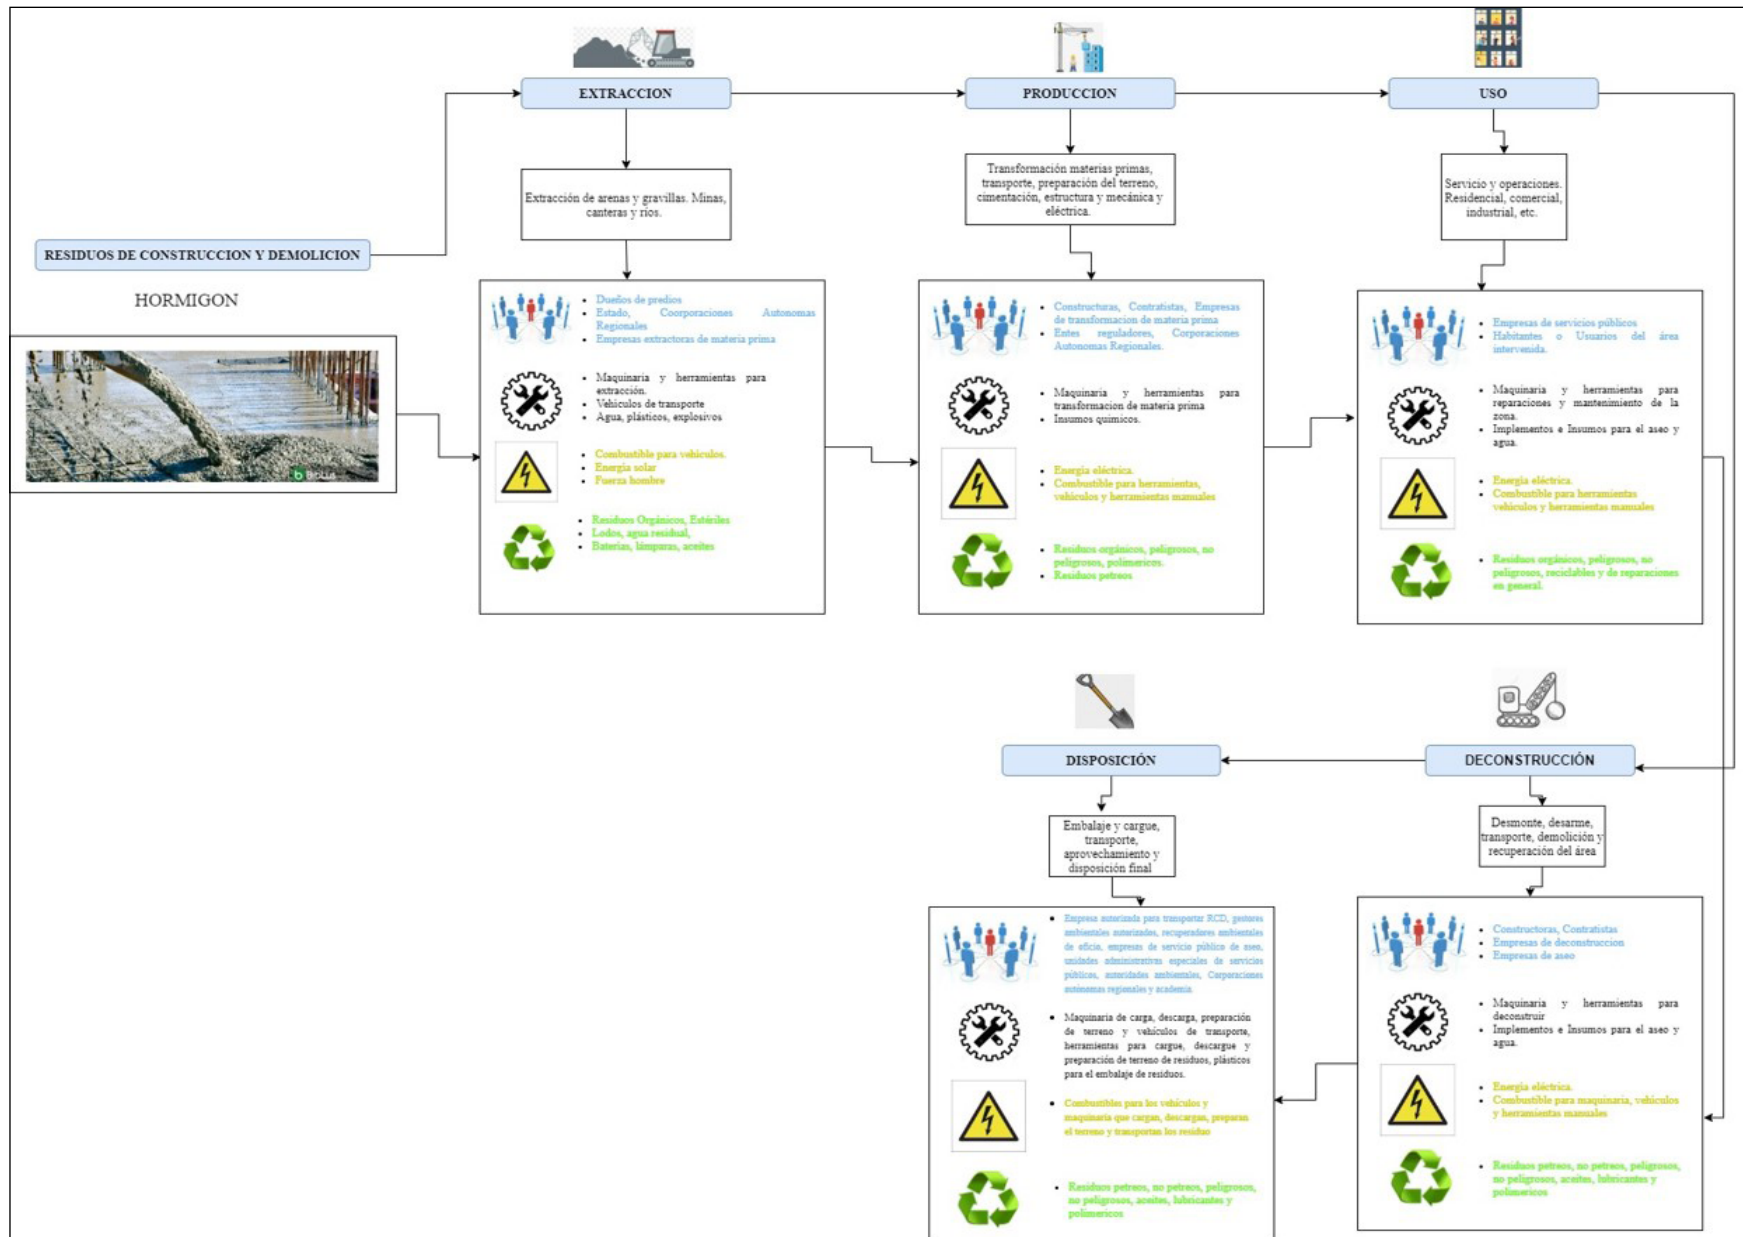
EXTRACCION

PRODUCCION

USO

RESIDUOS DE CONSTRUCCION Y DEMOLICION

HORMIGON

Extracción de arenas y gravillas. Minas, canteras y ríos.

Transformación materias primas, transporte, preparación del terreno, cimentación, estructura y mecánica y eléctrica.

Servicio y operaciones. Residencial, comercial, industrial, etc.

- Dueños de predios
- Estado, Coorporaciones Autonomas Regionales
- Empresas extractoras de materia prima

- Maquinaria y herramientas para extracción.
- Vehiculos de transporte
- Agua, plásticos, explosivos

- Combustible para vehiculos.
- Energia solar
- Fuerza hombre

- Residuos Orgánicos, Estériles
- Lodos, agua residual,
- Baterias, limparas, aceites

- Constructuras, Contratistas, Empresas de transformacion de materia prima
- Entes reguladores, Corporaciones Autonomas Regionales.

- Maquinaria y herramientas para transformacion de materia prima
- Insumos quimicos.

- Energia eléctrica.
- Combustible para herramientas, vehiculos y herramientas manuales

- Residuos orgánicos, peligrosos, no peligrosos, polimericos.
- Residuos petreos

- Empresas de servicios públicos
- Habitantes o Usuarios del área intervenida.

- Maquinaria y herramientas para reparaciones y mantenimiento de la zona.
- Implementos e Insumos para el aseo y agua.

- Energia eléctrica.
- Combustible para herramientas vehiculos y herramientas manuales

- Residuos orgánicos, peligrosos, no peligrosos, reciclables y de reparaciones en general.

DISPOSICIÓN

DECONSTRUCCIÓN

Embalaje y cargue, transporte, aprovechamiento y disposición final

Desmonte, desarme, transporte, demolición y recuperación del área

- Empresa autorizada para transportar RCD, gestores ambientales autorizados, recuperadores ambientales de oficio, empresas de servicio público de aseo, unidades administrativas especiales de servicios públicos, autoridades ambientales, Corporaciones autonomas regionales y academia.

- Maquinaria de carga, descarga, preparación de terreno y vehículos de transporte, herramientas para cargue, descargue y preparación de terreno de residuos, plásticos para el embalaje de residuos.

- Combustibles para los vehículos y maquinaria que cargan, descargan, preparan el terreno y transportan los residuo

- Residuos petreos, no petreos, peligrosos, no peligrosos, aceites, lubricantes y polimericos

- Constructoras, Contratistas
- Empresas de deconstruccion
- Empresas de aseo

- Maquinaria y herramientas para deconstruir
- Implementos e Insumos para el aseo y agua.

- Energia eléctrica.
- Combustible para maquinaria, vehiculos y herramientas manuales

- Residuos petreos, no petreos, peligrosos, no peligrosos, aceites, lubricantes y polimericos